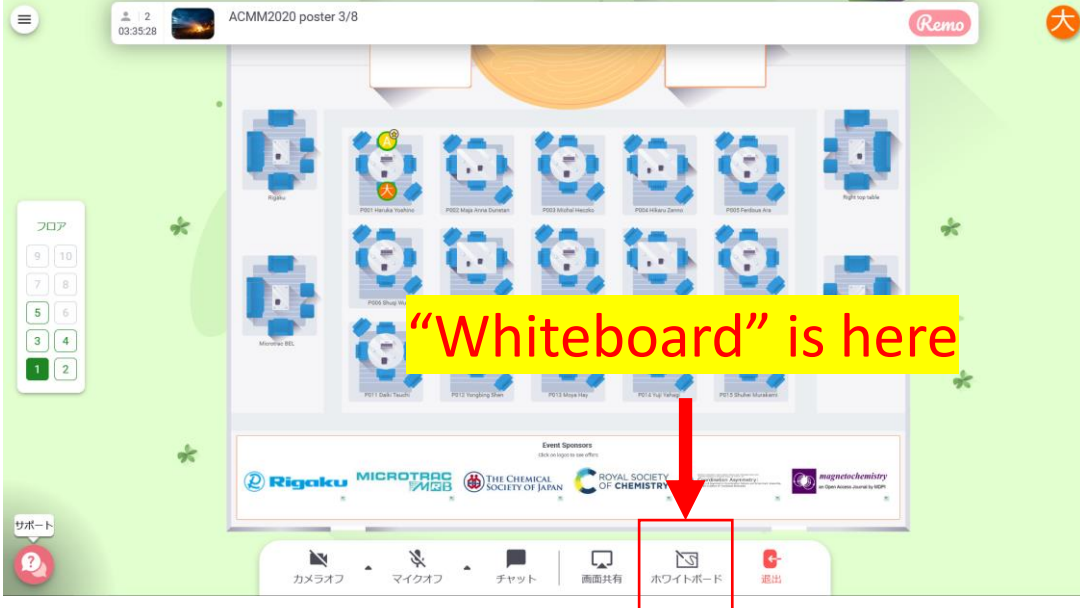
2
03:35:28
ACMM2020 poster 3/8
Remo
大

フロア
9 10
7 8
5 6
3 4
1 2

Rigaku
P001 Haruka Yoshino
P002 Maja Anna Dunstan
P003 Michal Hecczko
P004 Hikaru Zenno
P005 Ferdous Ara
Right top table
P006 Shuji Wu
Microtrac BEL
P011 Daiki Tsuchi
P012 Yongbing Shen
P013 Moya Hay
P014 Yuji Yahagi
P015 Shuhei Murakami

"Whiteboard" is here

Event Sponsors
Click on logos to see offers
Rigaku
MICROTRAC MRB
THE CHEMICAL SOCIETY OF JAPAN
ROYAL SOCIETY OF CHEMISTRY
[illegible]
magnetochemistry
an Open Access Journal by MDPI

サポート
カメラオフ
マイクオフ
チャット
画面共有
ホワイトボード
退出